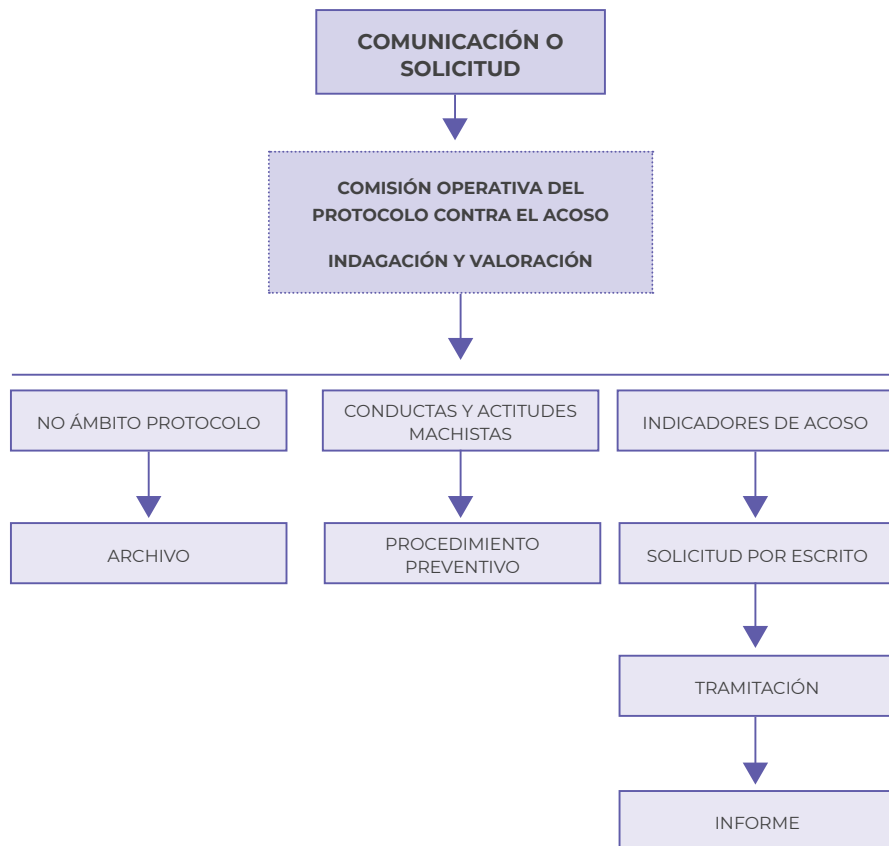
COMUNICACIÓN O SOLICITUD

COMISIÓN OPERATIVA DEL PROTOCOLO CONTRA EL ACOSO

INDAGACIÓN Y VALORACIÓN

NO ÁMBITO PROTOCOLO

CONDUCTAS Y ACTITUDES MACHISTAS

INDICADORES DE ACOSO

ARCHIVO

PROCEDIMIENTO PREVENTIVO

SOLICITUD POR ESCRITO

TRAMITACIÓN

INFORME